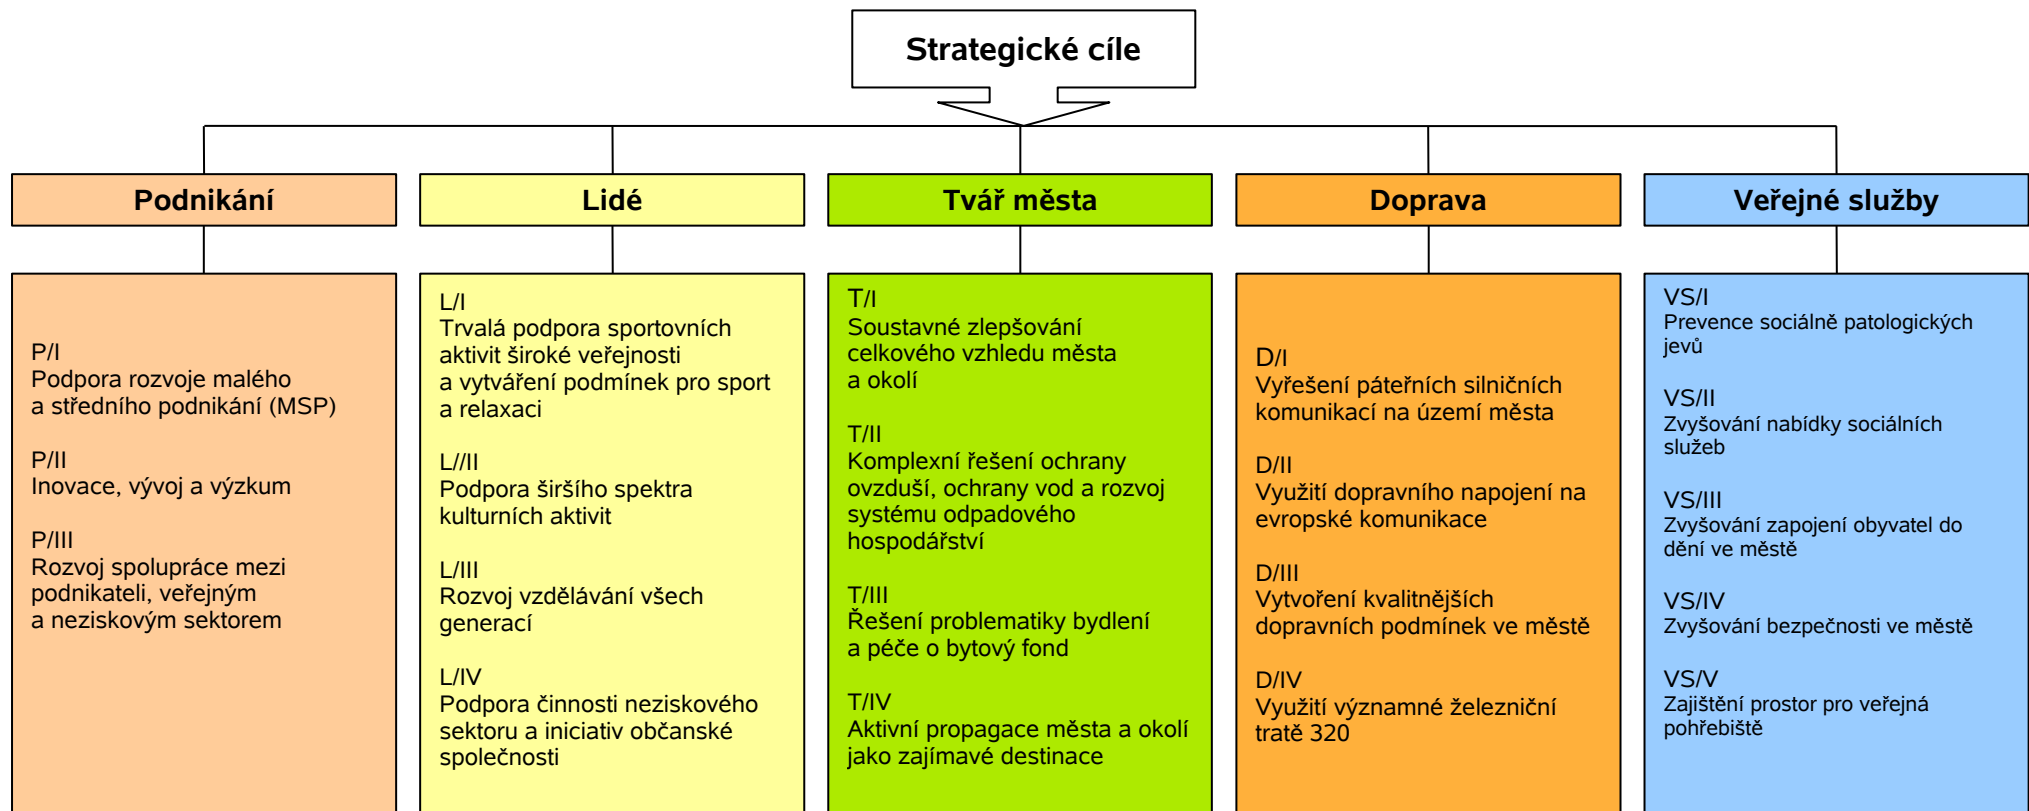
Strategické cíle

Podnikání

P/I
Podpora rozvoje malého a středního podnikání (MSP)

P/II
Inovace, vývoj a výzkum

P/III
Rozvoj spolupráce mezi podnikateli, veřejným a neziskovým sektorem

Lidé

L/I
Trvalá podpora sportovních aktivit široké veřejnosti a vytváření podmínek pro sport a relaxaci

L//II
Podpora širšího spektra kulturních aktivit

L/III
Rozvoj vzdělávání všech generací

L/IV
Podpora činnosti neziskového sektoru a iniciativ občanské společnosti

Tvář města

T/I
Soustavné zlepšování celkového vzhledu města a okolí

T/II
Komplexní řešení ochrany ovzduší, ochrany vod a rozvoj systému odpadového hospodářství

T/III
Řešení problematiky bydlení a péče o bytový fond

T/IV
Aktivní propagace města a okolí jako zajímavé destinace

Doprava

D/I
Vyřešení páteřních silničních komunikací na území města

D/II
Využití dopravního napojení na evropské komunikace

D/III
Vytvoření kvalitnějších dopravních podmínek ve městě

D/IV
Využití významné železniční tratě 320

Veřejné služby

VS/I
Prevence sociálně patologických jevů

VS/II
Zvyšování nabídky sociálních služeb

VS/III
Zvyšování zapojení obyvatel do dění ve městě

VS/IV
Zvyšování bezpečnosti ve městě

VS/V
Zajištění prostor pro veřejná pohřebiště